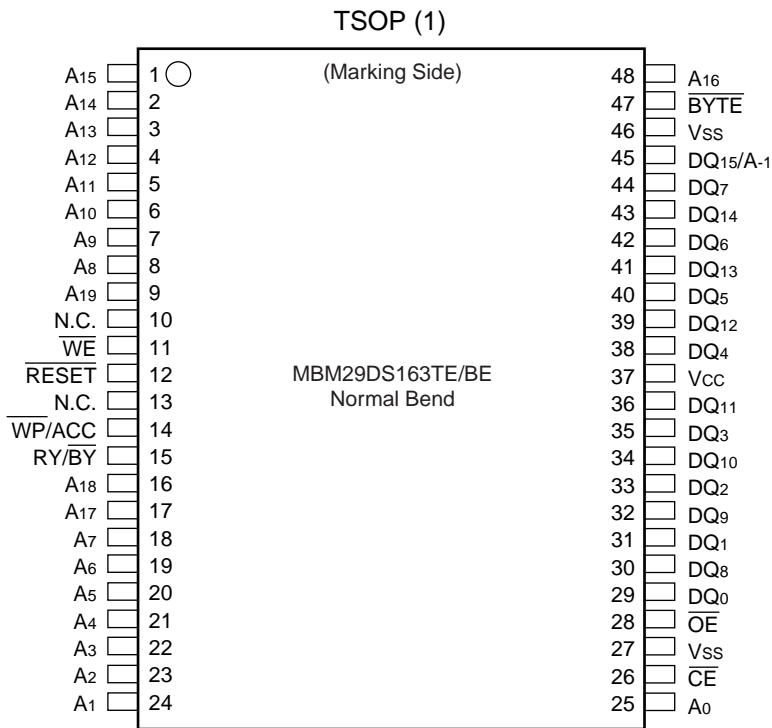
TSOP (1)

(Marking Side)

$A_{15}$ 1
$A_{14}$ 2
$A_{13}$ 3
$A_{12}$ 4
$A_{11}$ 5
$A_{10}$ 6
$A_9$ 7
$A_8$ 8
$A_{19}$ 9
N.C. 10
$\overline{WE}$ 11
$\overline{RESET}$ 12
N.C. 13
$\overline{WP}$/ACC 14
RY/$\overline{BY}$ 15
$A_{18}$ 16
$A_{17}$ 17
$A_7$ 18
$A_6$ 19
$A_5$ 20
$A_4$ 21
$A_3$ 22
$A_2$ 23
$A_1$ 24

MBM29DS163TE/BE
Normal Bend

48 $A_{16}$
47 $\overline{BYTE}$
46 $V_{SS}$
45 $DQ_{15}/A_{-1}$
44 $DQ_7$
43 $DQ_{14}$
42 $DQ_6$
41 $DQ_{13}$
40 $DQ_5$
39 $DQ_{12}$
38 $DQ_4$
37 $V_{CC}$
36 $DQ_{11}$
35 $DQ_3$
34 $DQ_{10}$
33 $DQ_2$
32 $DQ_9$
31 $DQ_1$
30 $DQ_8$
29 $DQ_0$
28 $\overline{OE}$
27 $V_{SS}$
26 $\overline{CE}$
25 $A_0$